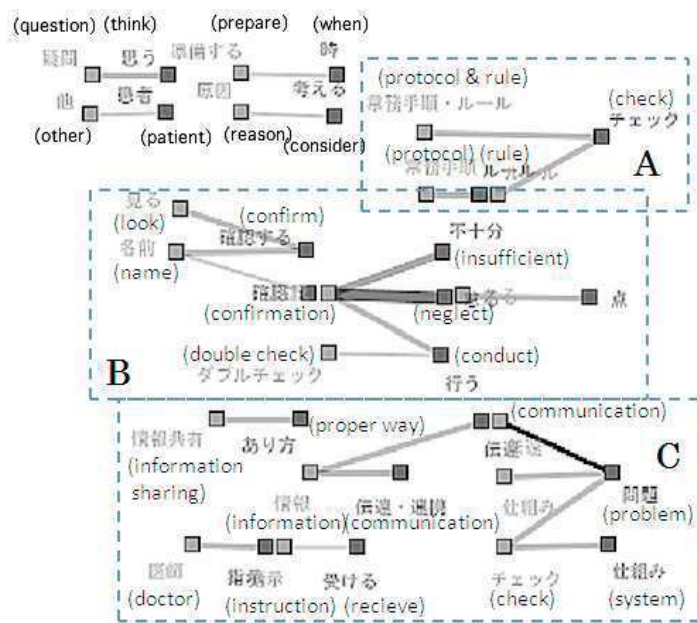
(question) (think)
疑問 思う
他 患者
(other) (patient)

(prepare) (when)
準備する 時
原因 考える
(reason) (consider)

(protocol & rule)
業務手順・ルール
(check)
チェック
(protocol) (rule)
業務手順 ルール
A

見る
(look)
(confirm)
確認する
名前
(name)
確認
(confirmation)
不十分
(insufficient)
怠る
(neglect)
点
(double check)
ダブルチェック
(conduct)
行う
B

情報共有
(information sharing)
あり方
(proper way)
(communication)
伝達
C
情報
(information)
伝達・連携
(communication)
仕組み
問題
(problem)
医師
(doctor)
指示
(instruction)
受ける
(recieve)
チェック
(check)
仕組み
(system)